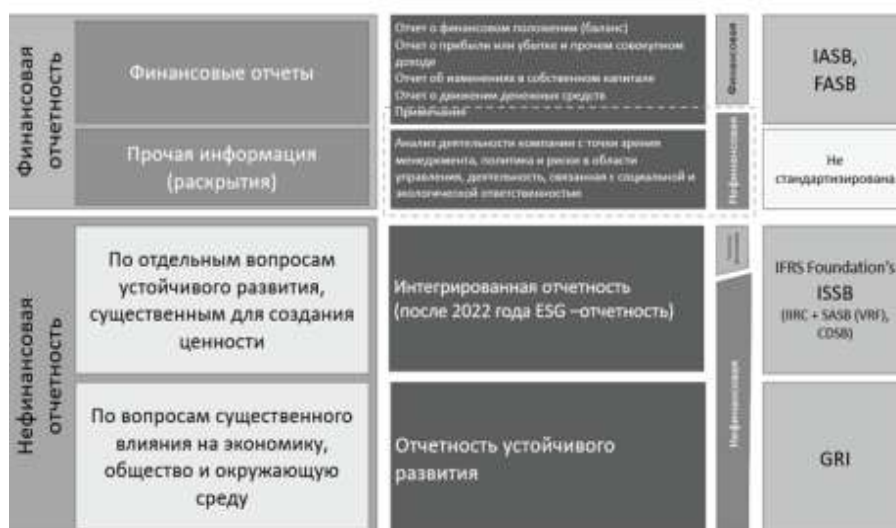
Финансовая отчетность

Финансовые отчеты

Прочая информация (раскрытия)

Отчет о финансовом положении (баланс)
Отчет о прибыли или убытке и прочем совокупном доходе
Отчет об изменениях в собственном капитале
Отчет о движении денежных средств
Примечания

Анализ деятельности компании с точки зрения менеджмента, политика и риски в области управления, деятельность, связанная с социальной и экологической ответственностью

Финансовая

Нефинансовая

IASB, FASB

Не стандартизирована

Нефинансовая отчетность

По отдельным вопросам устойчивого развития, существенным для создания ценности

Интегрированная отчетность (после 2022 года ESG –отчетность)

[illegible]

IFRS Foundation's ISSB
(IIRC + SASB (VRF), CDSB)

По вопросам существенного влияния на экономику, общество и окружающую среду

Отчетность устойчивого развития

Нефинансовая

GRI